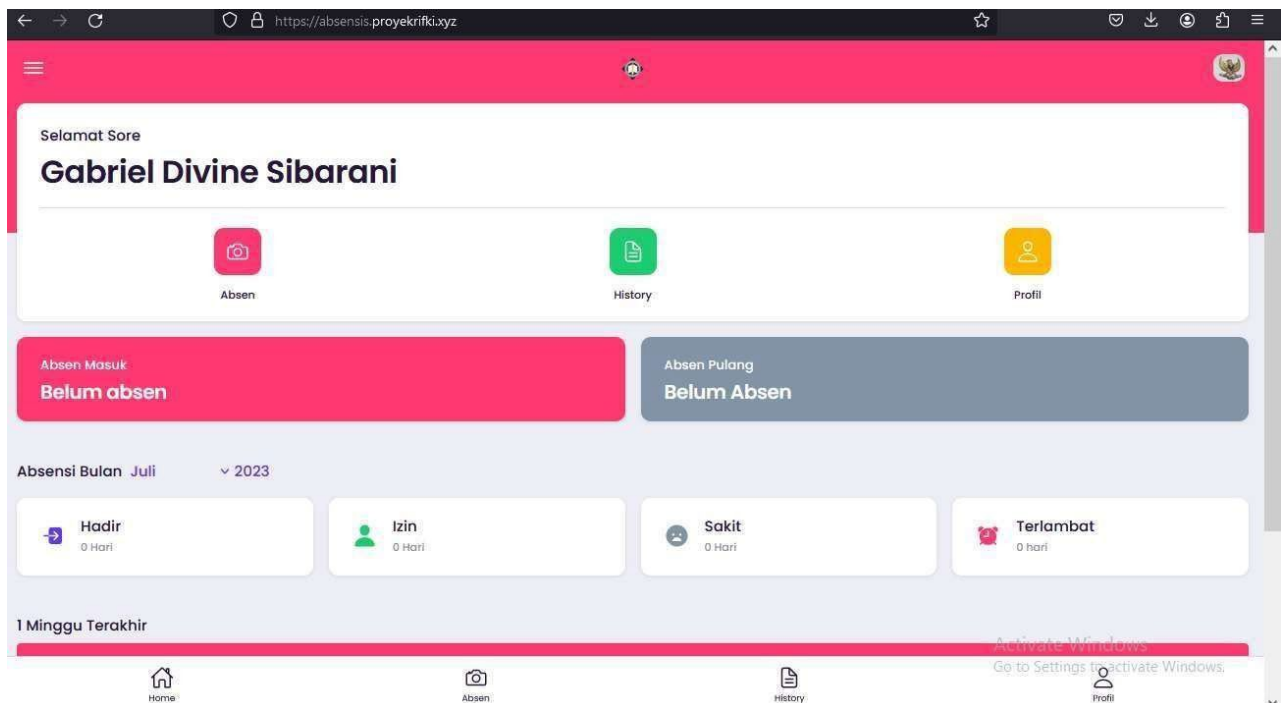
https://absensis.proyekrifki.xyz

Selamat Sore

Gabriel Divine Sibarani

Absen

History

Profil

Absen Masuk
Belum absen

Absen Pulang
Belum Absen

Absensi Bulan Juli 2023

Hadir
0 Hari

Izin
0 Hari

Sakit
0 Hari

Terlambat
0 hari

1 Minggu Terakhir

Activate Windows
Go to Settings to activate Windows.

Home

Absen

History

Profil